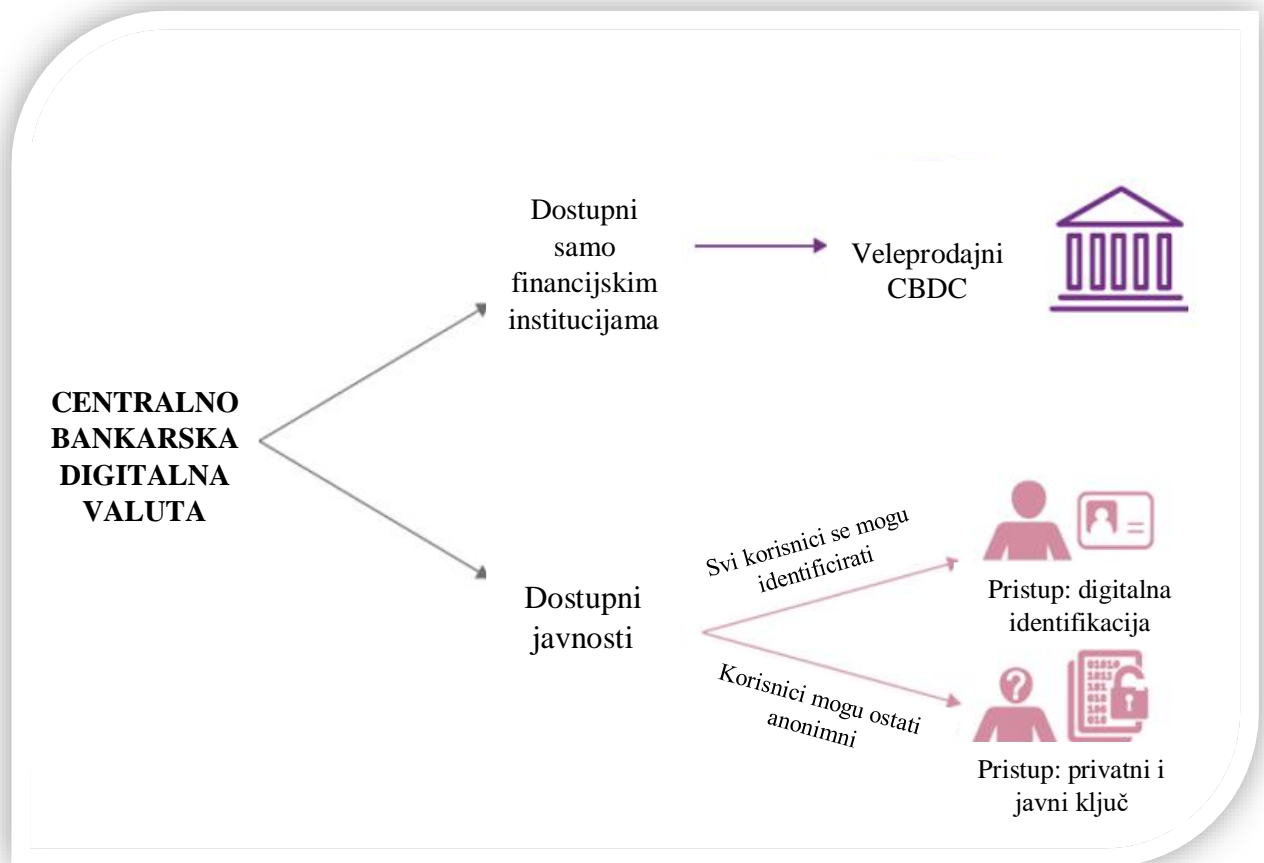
CENTRALNO BANKARSKA DIGITALNA VALUTA

Dostupni samo financijskim institucijama

Veleprodajni CBDC

Dostupni javnosti

Svi korisnici se mogu identificirati

Pristup: digitalna identifikacija

Korisnici mogu ostati anonimni

Pristup: privatni i javni ključ